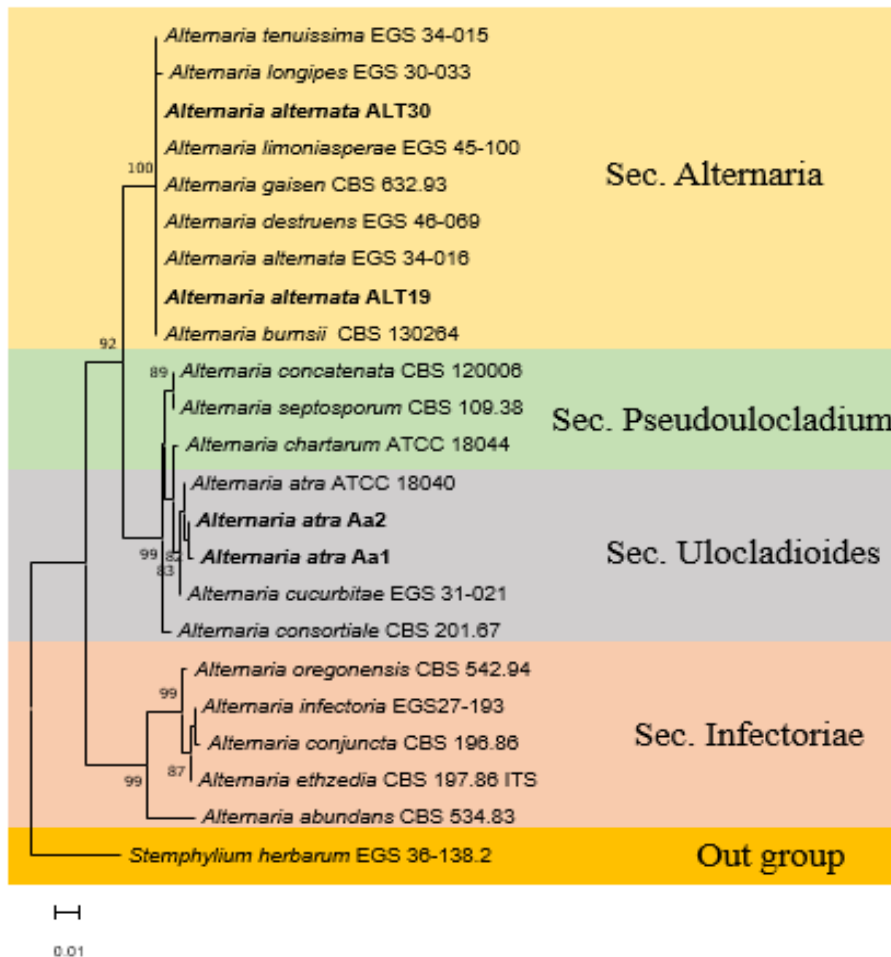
Alternaria tenuissima EGS 34-015
Alternaria longipes EGS 30-033
**Alternaria alternata ALT30**
Alternaria limoniasperae EGS 45-100
100
Alternaria gaisen CBS 632.93
Alternaria destruens EGS 46-069
Alternaria alternata EGS 34-016
**Alternaria alternata ALT19**
Alternaria burnsii CBS 130264

Sec. Alternaria

92
89
Alternaria concatenata CBS 120006
Alternaria septosporum CBS 109.38
Alternaria chartarum ATCC 18044

Sec. Pseudoulocladium

Alternaria atra ATCC 18040
**Alternaria atra Aa2**
**Alternaria atra Aa1**
99
82
83
Alternaria cucurbitae EGS 31-021
Alternaria consortiale CBS 201.67

Sec. Ulocladioides

Alternaria oregonensis CBS 542.94
99
Alternaria infectoria EGS27-193
Alternaria conjuncta CBS 196.86
87
Alternaria ethzedia CBS 197.86 ITS
99
Alternaria abundans CBS 534.83

Sec. Infectoriae

Stemphylium herbarum EGS 36-138.2

Out group

0.01